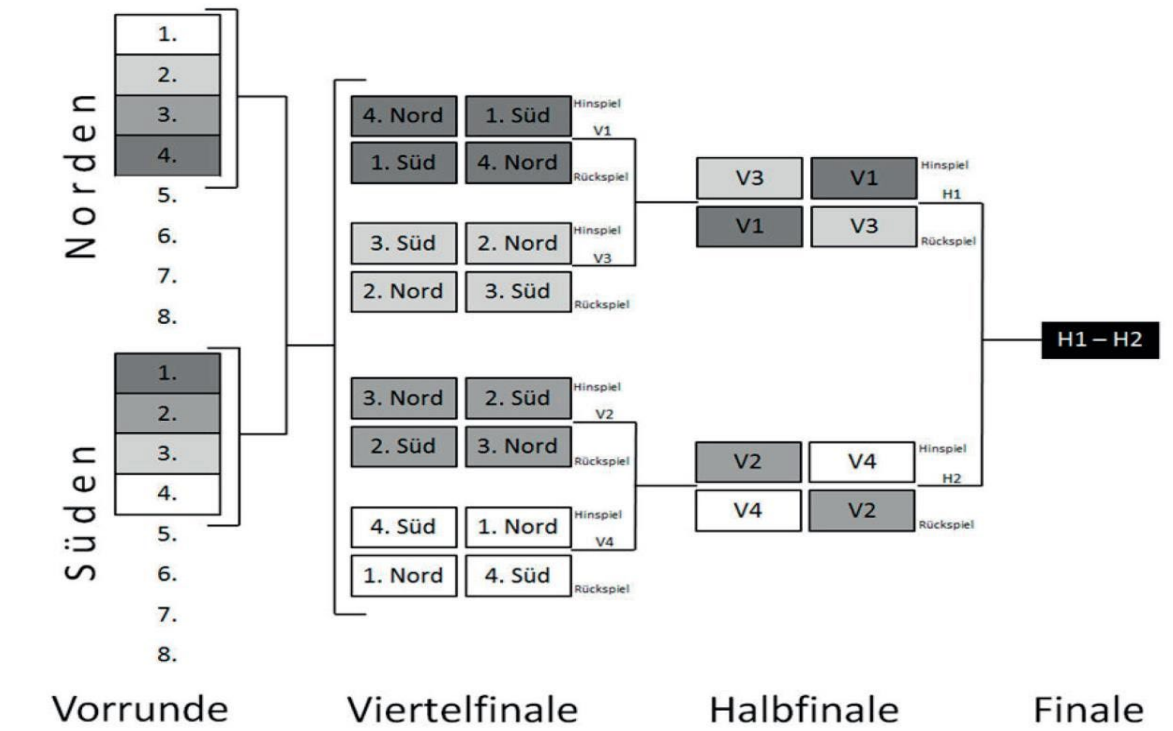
Norden

1.
2.
3.
4.
5.
6.
7.
8.

Süden

1.
2.
3.
4.
5.
6.
7.
8.

4. Nord | 1. Süd Hinspiel
V1
1. Süd | 4. Nord Rückspiel

3. Süd | 2. Nord Hinspiel
V3
2. Nord | 3. Süd Rückspiel

3. Nord | 2. Süd Hinspiel
V2
2. Süd | 3. Nord Rückspiel

4. Süd | 1. Nord Hinspiel
V4
1. Nord | 4. Süd Rückspiel

V3 | V1 Hinspiel
H1
V1 | V3 Rückspiel

V2 | V4 Hinspiel
H2
V4 | V2 Rückspiel

H1 – H2

Vorrunde

Viertelfinale

Halbfinale

Finale